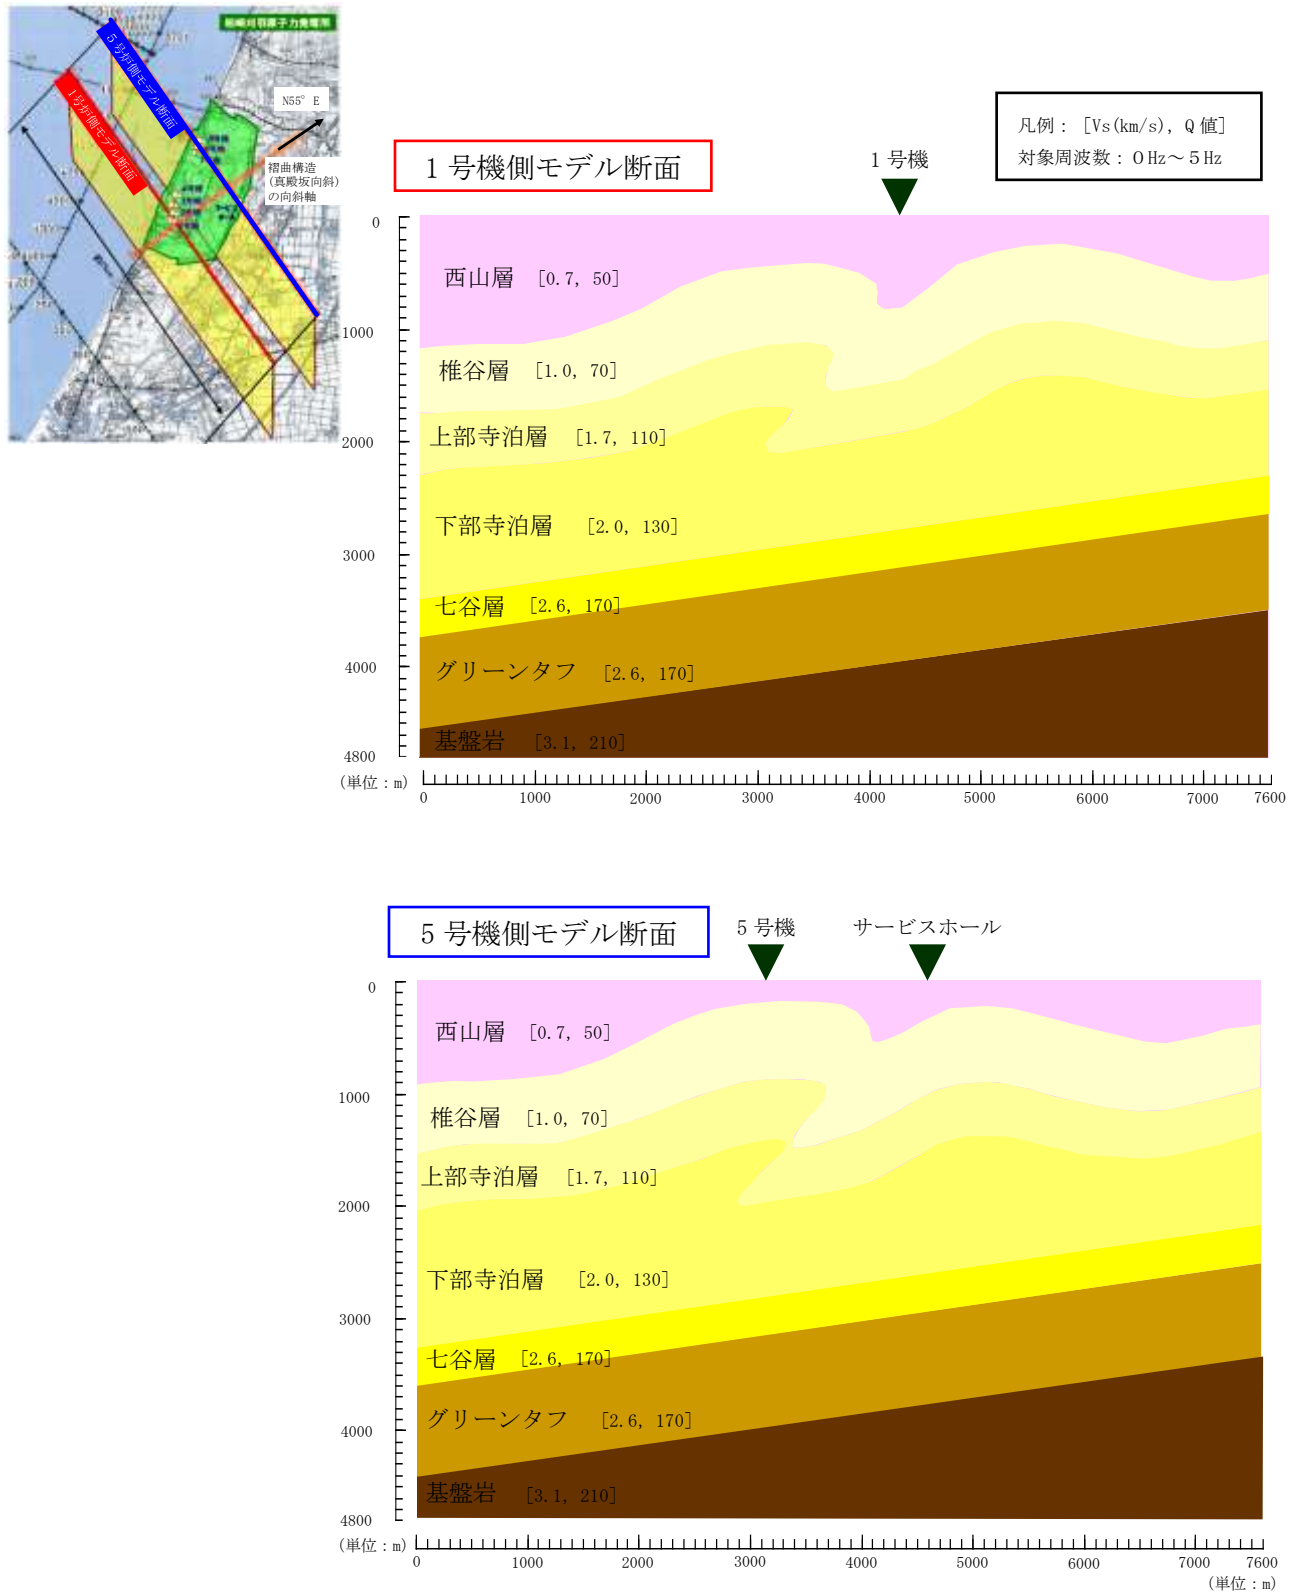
柏崎刈羽原子力発電所

5号炉側モデル断面

1号炉側モデル断面

N55° E

褶曲構造
(真殿坂向斜)
の向斜軸

凡例：［Vs(km/s), Q 値］
対象周波数：0 Hz～5 Hz

1 号機側モデル断面

1 号機

0
1000
2000
3000
4000
4800
(単位：m)

西山層 ［0.7, 50］
椎谷層 ［1.0, 70］
上部寺泊層 ［1.7, 110］
下部寺泊層 ［2.0, 130］
七谷層 ［2.6, 170］
グリーンタフ ［2.6, 170］
基盤岩 ［3.1, 210］

0 1000 2000 3000 4000 5000 6000 7000 7600

5 号機側モデル断面

5 号機

サービスホール

0
1000
2000
3000
4000
4800
(単位：m)

西山層 ［0.7, 50］
椎谷層 ［1.0, 70］
上部寺泊層 ［1.7, 110］
下部寺泊層 ［2.0, 130］
七谷層 ［2.6, 170］
グリーンタフ ［2.6, 170］
基盤岩 ［3.1, 210］

0 1000 2000 3000 4000 5000 6000 7000 7600
(単位：m)